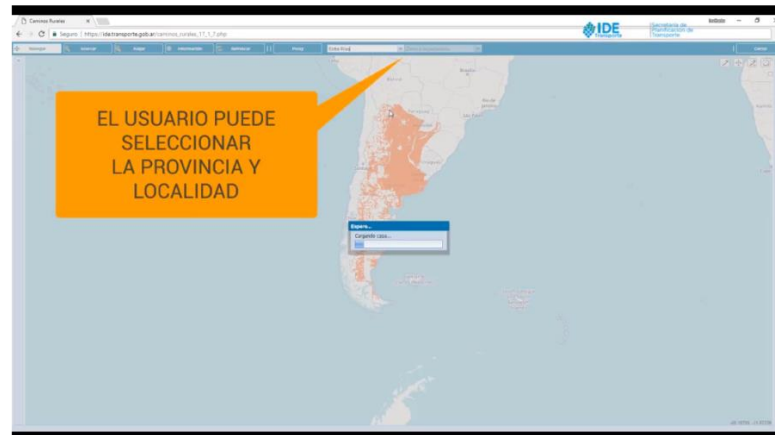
Caminos Rurales

Seguro | https://idetransporte.gob.ar/caminos_rurales_17_1_7.php

IDE Transporte

Secretaría de Planificación de Transporte

EL USUARIO PUEDE SELECCIONAR LA PROVINCIA Y LOCALIDAD

Espere...

Cargando capa...